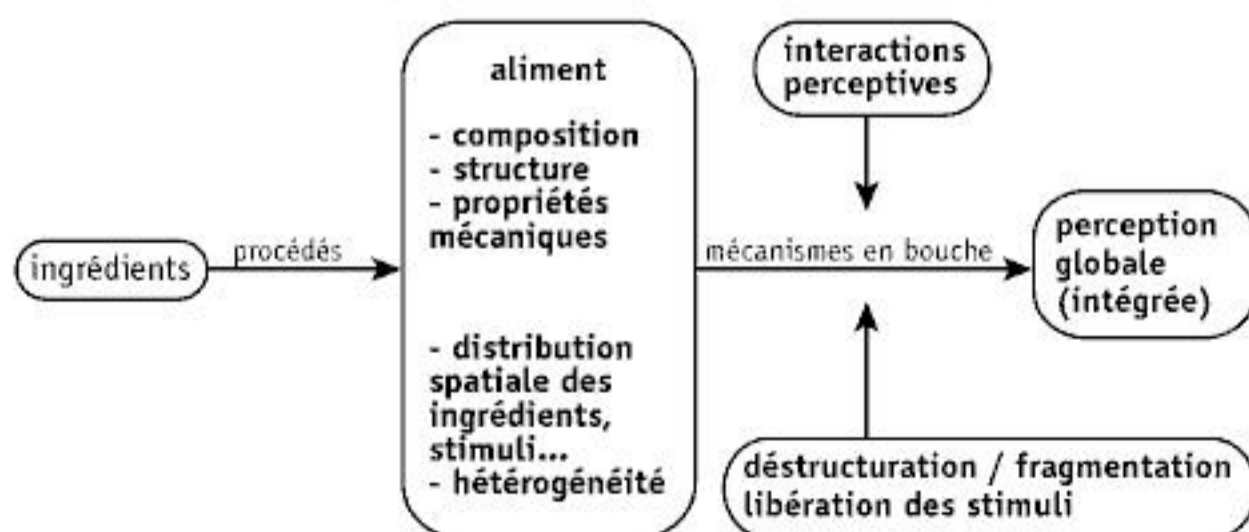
ingrédients

procédés

aliment

- composition
- structure
- propriétés mécaniques

- distribution spatiale des ingrédients, stimuli...
- hétérogénéité

interactions perceptives

mécanismes en bouche

perception globale (intégrée)

déstructuration / fragmentation libération des stimuli